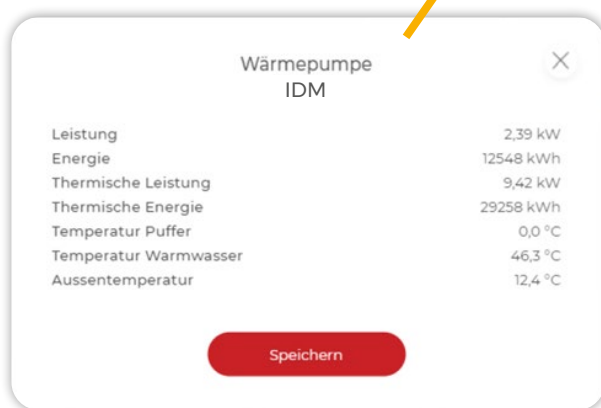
Wärmepumpe
IDM

X

| | |
|---|---|
| Leistung | 2,39 kW |
| Energie | 12548 kWh |
| Thermische Leistung | 9,42 kW |
| Thermische Energie | 29258 kWh |
| Temperatur Puffer | 0,0 °C |
| Temperatur Warmwasser | 46,3 °C |
| Aussentemperatur | 12,4 °C |

Speichern